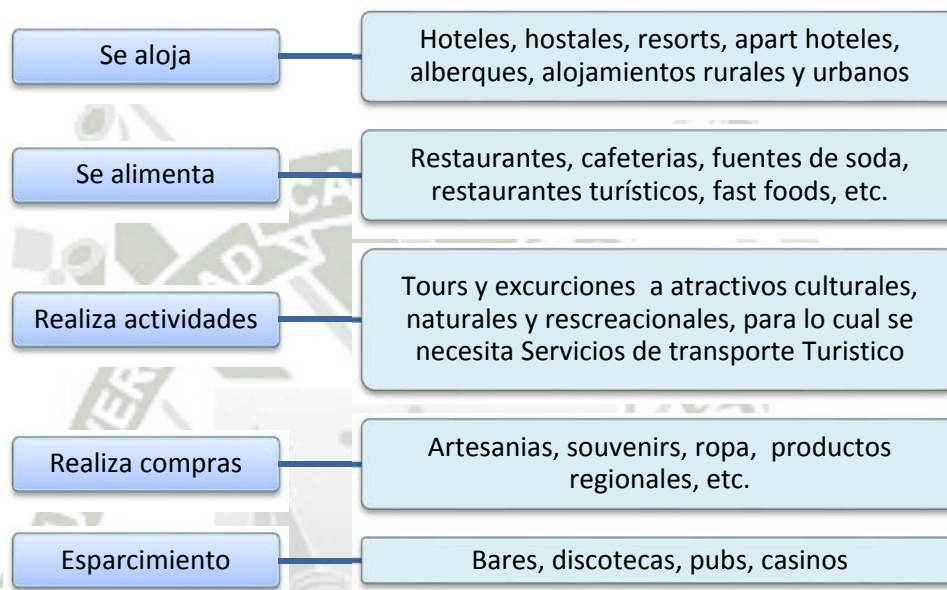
Se aloja

Hoteles, hostales, resorts, apart hoteles, alberques, alojamientos rurales y urbanos

Se alimenta

Restaurantes, cafeterias, fuentes de soda, restaurantes turísticos, fast foods, etc.

Realiza actividades

Tours y excurciones a atractivos culturales, naturales y rescreacionales, para lo cual se necesita Servicios de transporte Turistico

Realiza compras

Artesanias, souvenirs, ropa, productos regionales, etc.

Esparcimiento

Bares, discotecas, pubs, casinos